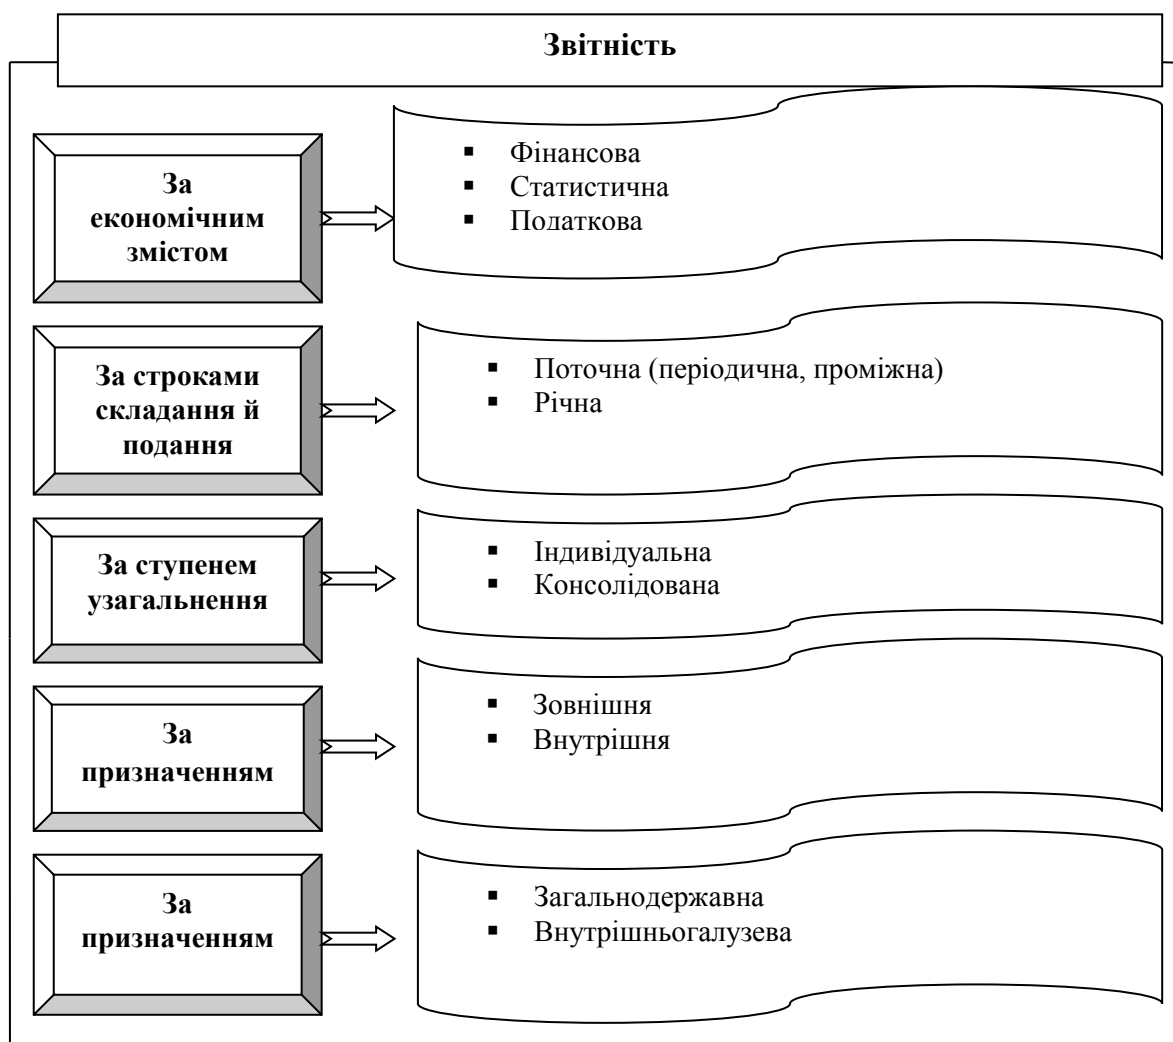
Звітність

За економічним змістом

- Фінансова
- Статистична
- Податкова

За строками складання й подання

- Поточна (періодична, проміжна)
- Річна

За ступенем узагальнення

- Індивідуальна
- Консолідована

За призначенням

- Зовнішня
- Внутрішня

За призначенням

- Загальнодержавна
- Внутрішньогалузева